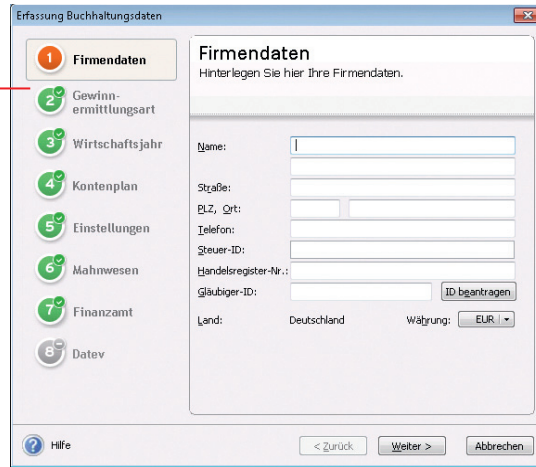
Erfassung Buchhaltungsdaten

1 Firmendaten
2 Gewinnermittlungsart
3 Wirtschaftsjahr
4 Kontenplan
5 Einstellungen
6 Mahnwesen
7 Finanzamt
8 Datev

Firmendaten
Hinterlegen Sie hier Ihre Firmendaten.

Name:
Straße:
PLZ, Ort:
Telefon:
Steuer-ID:
Handelsregister-Nr.:
Gläubiger-ID:
ID beantragen
Land: Deutschland
Währung: EUR

Hilfe
< Zurück
Weiter >
Abbrechen